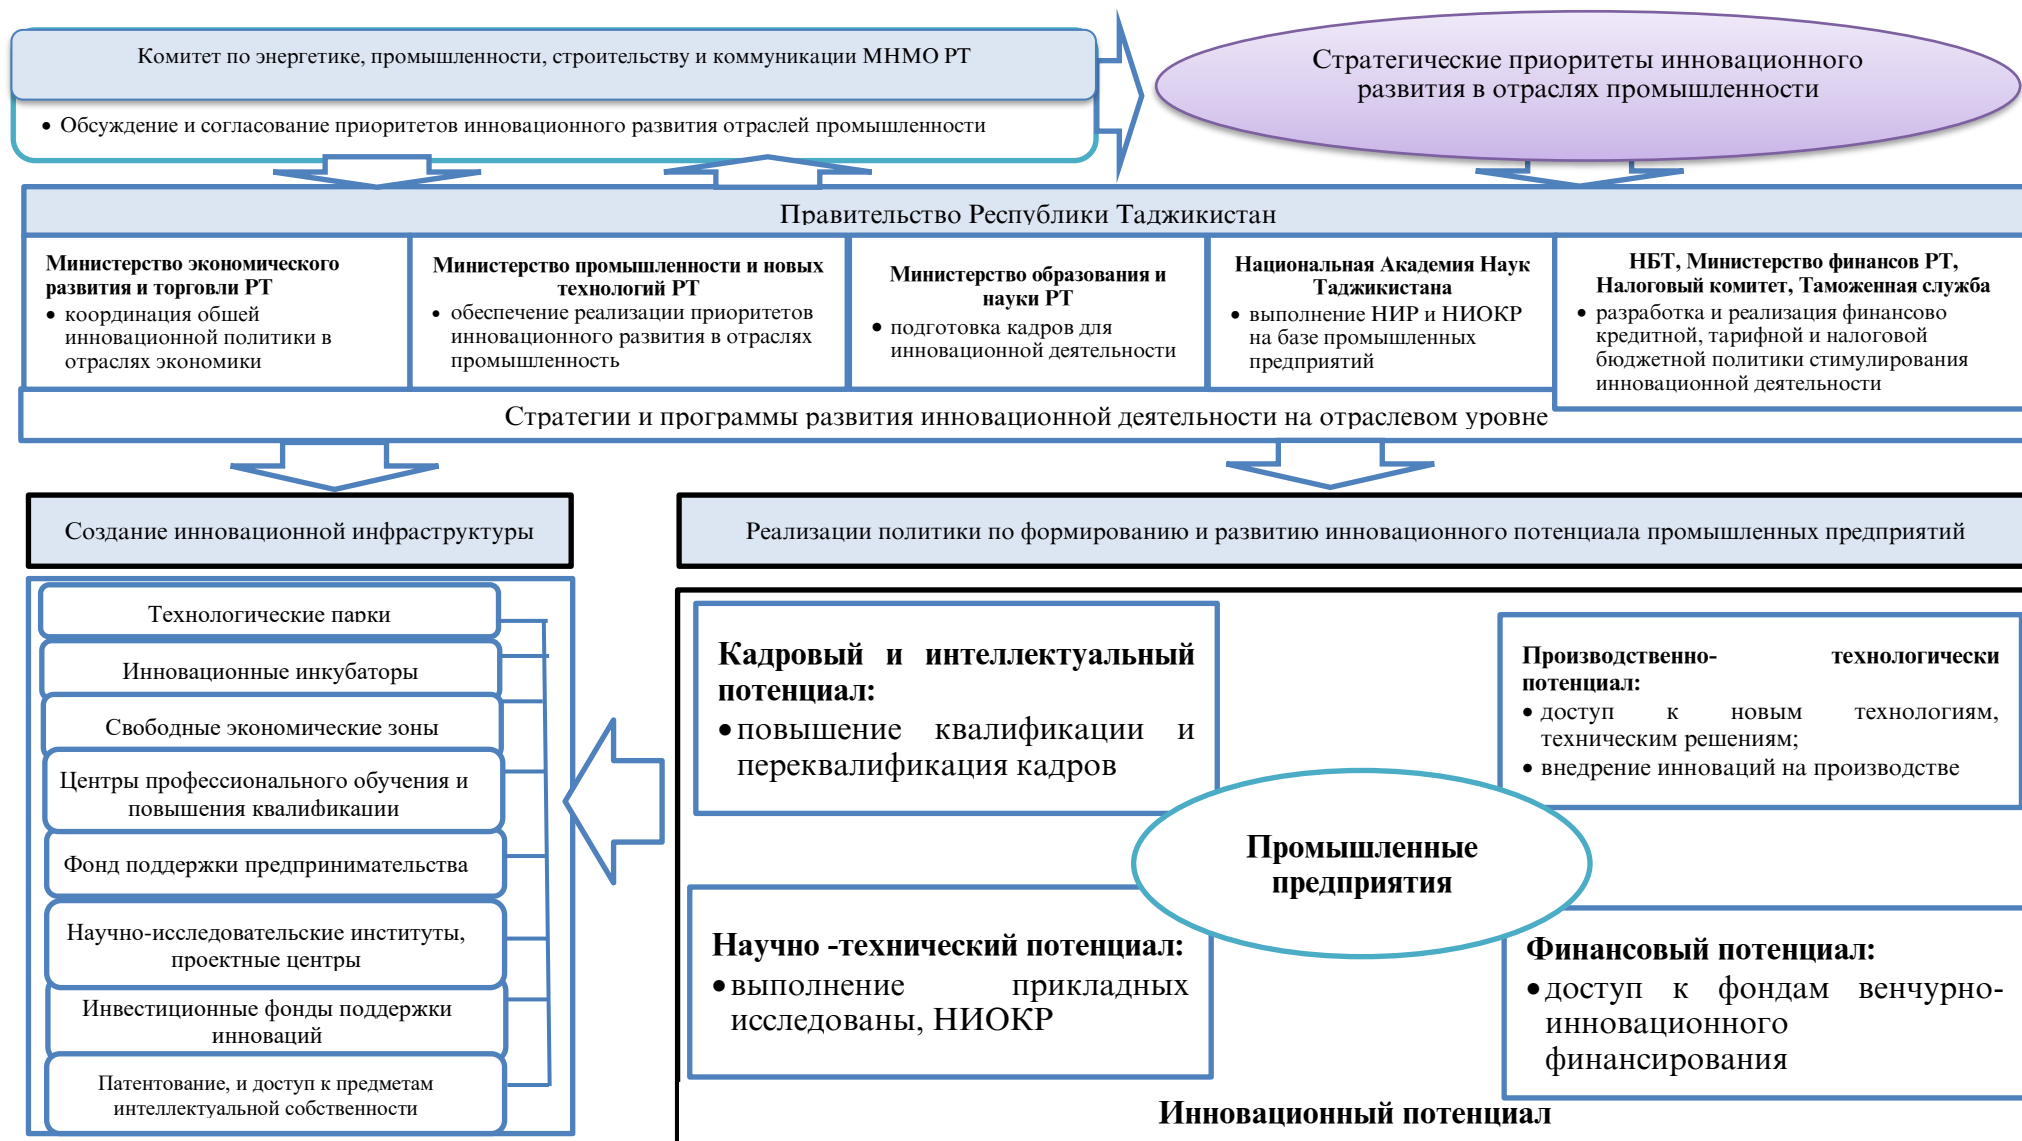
Комитет по энергетике, промышленности, строительству и коммуникации МНМО РТ

• Обсуждение и согласование приоритетов инновационного развития отраслей промышленности

Стратегические приоритеты инновационного развития в отраслях промышленности

Правительство Республики Таджикистан

Министерство экономического развития и торговли РТ
• координация общей инновационной политики в отраслях экономики

Министерство промышленности и новых технологий РТ
• обеспечение реализации приоритетов инновационного развития в отраслях промышленность

Министерство образования и науки РТ
• подготовка кадров для инновационной деятельности

Национальная Академия Наук Таджикистана
• выполнение НИР и НИОКР на базе промышленных предприятий

НБТ, Министерство финансов РТ, Налоговый комитет, Таможенная служба
• разработка и реализация финансово кредитной, тарифной и налоговой бюджетной политики стимулирования инновационной деятельности

Стратегии и программы развития инновационной деятельности на отраслевом уровне

Создание инновационной инфраструктуры

Реализации политики по формированию и развитию инновационного потенциала промышленных предприятий

Технологические парки

Инновационные инкубаторы

Свободные экономические зоны

Центры профессионального обучения и повышения квалификации

Фонд поддержки предпринимательства

Научно-исследовательские институты, проектные центры

Инвестиционные фонды поддержки инноваций

Патентование, и доступ к предметам интеллектуальной собственности

Кадровый и интеллектуальный потенциал:
• повышение квалификации и переквалификация кадров

Производственно- технологически потенциал:
• доступ к новым технологиям, техническим решениям;
• внедрение инноваций на производстве

Промышленные предприятия

Научно -технический потенциал:
• выполнение прикладных исследованы, НИОКР

Финансовый потенциал:
• доступ к фондам венчурно-инновационного финансирования

Инновационный потенциал